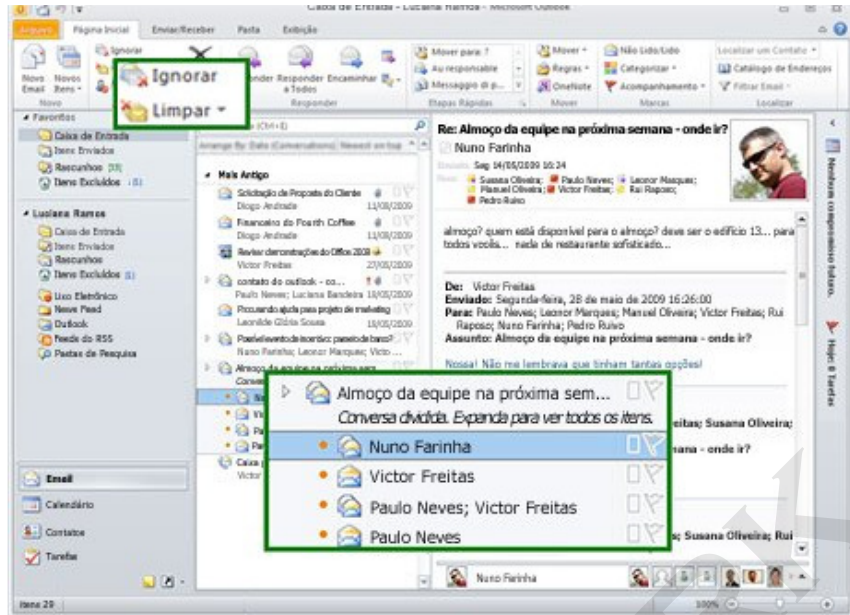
Caixa de Entrada - Luciana Ramos - Microsoft Outlook

Arquivo | Página Inicial | Enviar/Receber | Pasta | Exibição

Ignorar
Novo Email | Novos Itens
Novo
Ignorar
Limpar
Responder | Responder a Todos | Encaminhar
Responder
Mover para: ?
Ao responsável
Mensagem de e...
Etapas Rápidas
Mover
Regras
OneNote
Mover
Não Lido/Lido
Categorizar
Acompanhamento
Marcas
Localizar um Contato
Catálogo de Endereços
Filtrar Email
Localizar

Favoritos
Caixa de Entrada
Itens Enviados
Rascunhos [33]
Itens Excluídos (6)

Luciana Ramos
Caixa de Entrada
Itens Enviados
Rascunhos
Itens Excluídos (1)
Lixo Eletrônico
News Feed
Outbox
Feeds do RSS
Pastas de Pesquisa

Email
Calendário
Contatos
Tarefas

(Ctrl+E)
Organizar por: Data (Conversações) | Newest on top

Mais Antigo
Solicitação de Proposta do Cliente
Diogo Andrade 11/08/2009
Financeiro do Fourth Coffee
Diogo Andrade 11/08/2009
Revisar demonstrações do Office 2010
Victor Freitas 27/05/2009
contato do outlook - co...
Paulo Neves; Luciana Bandeira 18/05/2009
Procurando ajuda para projeto de marketing
Leonilde Glória Sousa 18/05/2009
Possível evento de incentivo: passeio de barco?
Nuno Farinha; Leonor Marques; Victo...
Almoço da equipe na próxima sem...
Caixa
Victor

Almoço da equipe na próxima sem...
Conversa dividida. Expanda para ver todos os itens.
Nuno Farinha
Victor Freitas
Paulo Neves; Victor Freitas
Paulo Neves

Re: Almoço da equipe na próxima semana - onde ir?
Nuno Farinha
Enviado: Seg 14/05/2009 16:24
Para: Susana Oliveira; Paulo Neves; Leonor Marques; Manuel Oliveira; Victor Freitas; Rui Raposo; Pedro Ruivo

almoço? quem está disponível para o almoço? deve ser o edifício 13... para todos vocês... nada de restaurante sofisticado...

De: Victor Freitas
Enviado: Segunda-feira, 28 de maio de 2009 16:26:00
Para: Paulo Neves; Leonor Marques; Manuel Oliveira; Victor Freitas; Rui Raposo; Nuno Farinha; Pedro Ruivo
Assunto: Almoço da equipe na próxima semana - onde ir?

Nossa! Não me lembrava que tinham tantas opções!

eitas; Susana Oliveira;
ana - onde ir?

Nuno Farinha

Nenhum compromisso futuro.
Hoje: 8 Tarefas

Itens: 29
100%